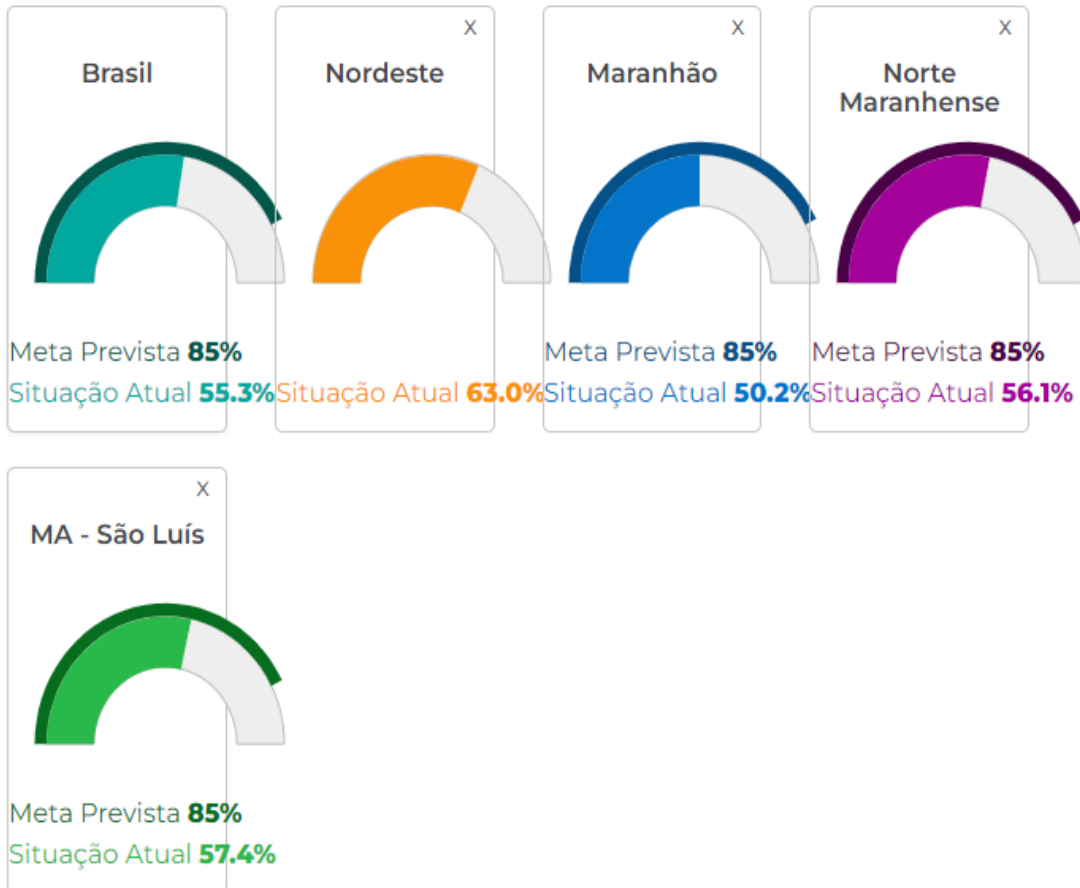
Brasil

Meta Prevista **85%**
Situação Atual **55.3%**

X

Nordeste

Situação Atual **63.0%**

X

Maranhão

Meta Prevista **85%**
Situação Atual **50.2%**

X

Norte Maranhense

Meta Prevista **85%**
Situação Atual **56.1%**

X

MA - São Luís

Meta Prevista **85%**
Situação Atual **57.4%**